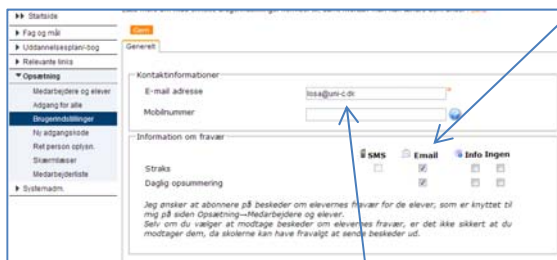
▸▸ Startside
▸ Fag og mål
▸ Uddannelsesplan/-bog
▸ Relevante links
▾ Opsætning
Medarbejdere og elever
Adgang for alle
Brugerindstillinger
Ny adgangskode
Ret person oplysn.
Skærmlæser
Medarbejderliste
▸ Systemadm.

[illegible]

Gem

Generelt

Kontaktinformationer
E-mail adresse lissa@uni-c.dk
Mobilnummer

Information om fravær
SMS Email Info Ingen
Straks
Daglig opsummering

Jeg ønsker at abonnere på beskeder om elevernes fravær for de elever, som er knyttet til mig på siden Opsætning→Medarbejdere og elever.
Selv om du vælger at modtage beskeder om elevernes fravær, er det ikke sikkert at du modtager dem, da skolerne kan have fravalgt at sende beskeder ud.